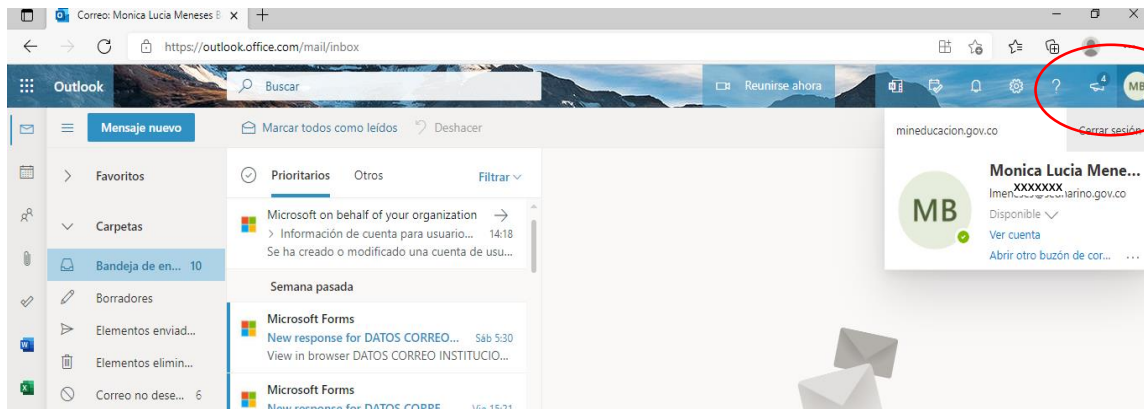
Correo: Monica Lucia Meneses B ×

https://outlook.office.com/mail/inbox

Outlook

Buscar

Reunirse ahora

4

MB

Mensaje nuevo

Marcar todos como leídos

Deshacer

mineducacion.gov.co

Cerrar sesión

Favoritos

Carpetas

Bandeja de en... 10

Borradores

Elementos enviad...

Elementos elimin...

Correo no dese... 6

Prioritarios

Otros

Filtrar

Microsoft on behalf of your organization

> Información de cuenta para usuario... 14:18

Se ha creado o modificado una cuenta de usu...

Semana pasada

Microsoft Forms

New response for DATOS CORREO... Sáb 5:30

View in browser DATOS CORREO INSTITUCIO...

Microsoft Forms

New response for DATOS CORRE... Vie 15:21

Monica Lucia Mene...

XXXXXXX

lmen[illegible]@sednarino.gov.co

MB

Disponible

Ver cuenta

Abrir otro buzón de cor...

...